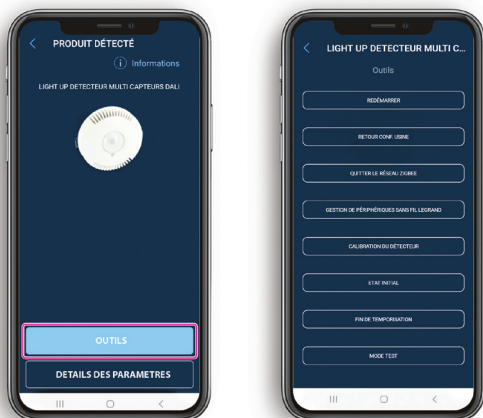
PRODUIT DÉTECTÉ

Informations

LIGHT UP DETECTEUR MULTI CAPTEURS DALI

OUTILS

DETAILS DES PARAMETRES

LIGHT UP DETECTEUR MULTI C...

Outils

REDÉMARRER

RETOUR CONF. USINE

QUITTER LE RÉSEAU ZIGBEE

GESTION DE PÉRIPHÉRIQUES SANS FIL LEGRAND

CALIBRATION DU DÉTECTEUR

ETAT INITIAL

FIN DE TEMPORISATION

MODE TEST